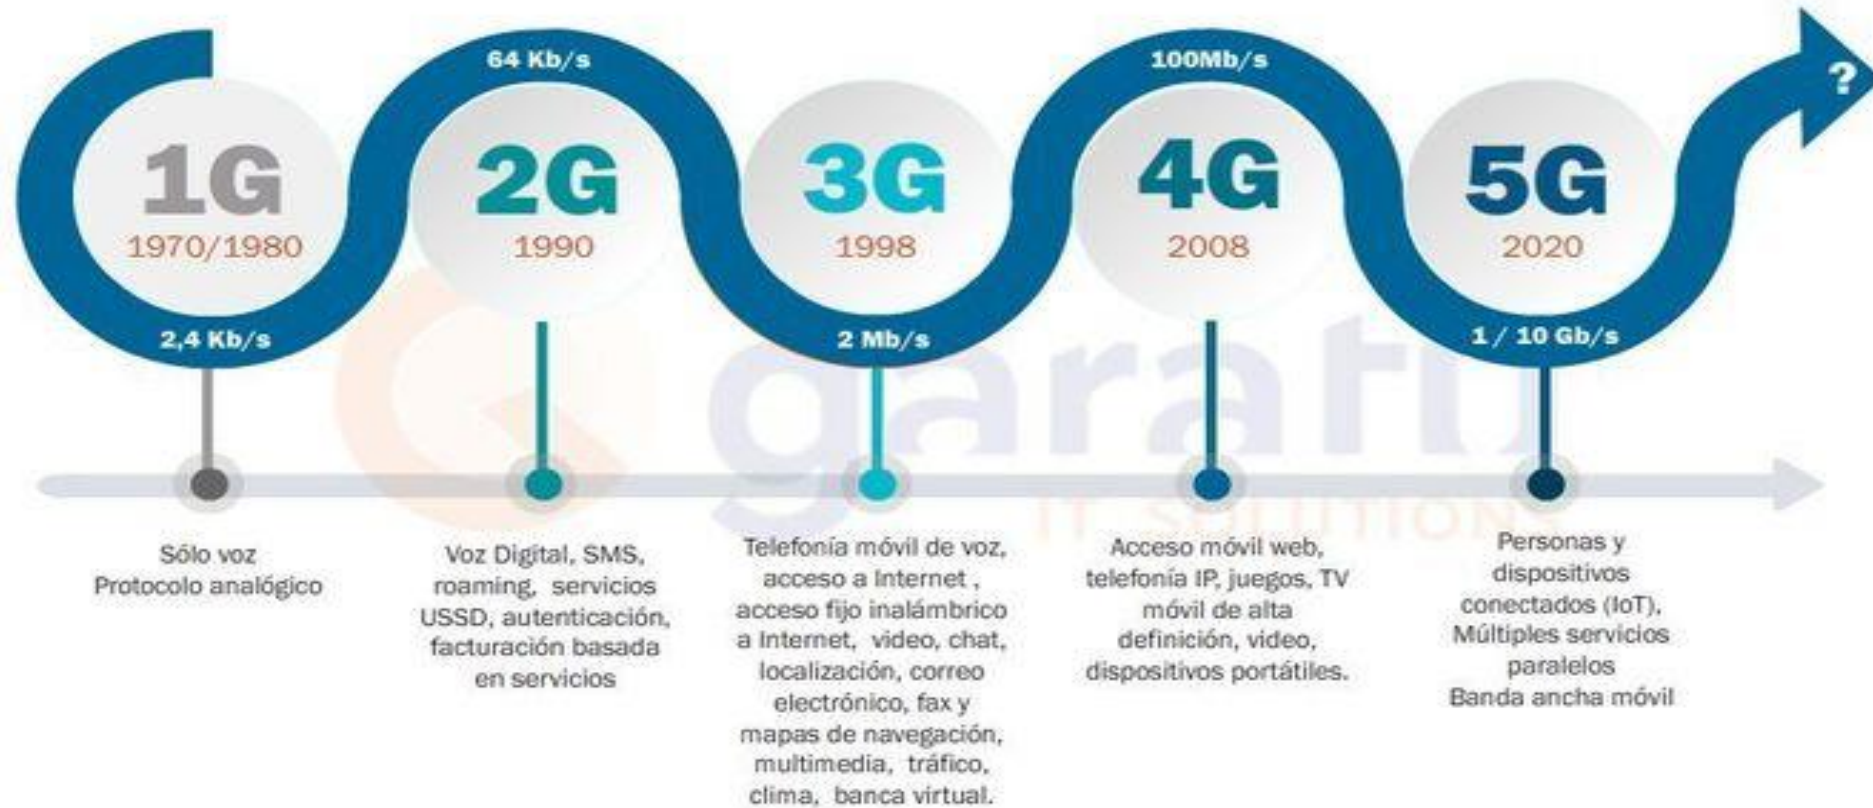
64 Kb/s

100Mb/s

?

1G
1970/1980

2G
1990

3G
1998

4G
2008

5G
2020

2,4 Kb/s

2 Mb/s

1 / 10 Gb/s

garatu
IT SOLUTIONS

Sólo voz
Protocolo analógico

Voz Digital, SMS, roaming, servicios USSD, autenticación, facturación basada en servicios

Telefonía móvil de voz, acceso a Internet , acceso fijo inalámbrico a Internet, video, chat, localización, correo electrónico, fax y mapas de navegación, multimedia, tráfico, clima, banca virtual.

Acceso móvil web, telefonía IP, juegos, TV móvil de alta definición, video, dispositivos portátiles.

Personas y dispositivos conectados (IoT), Múltiples servicios paralelos
Banda ancha móvil